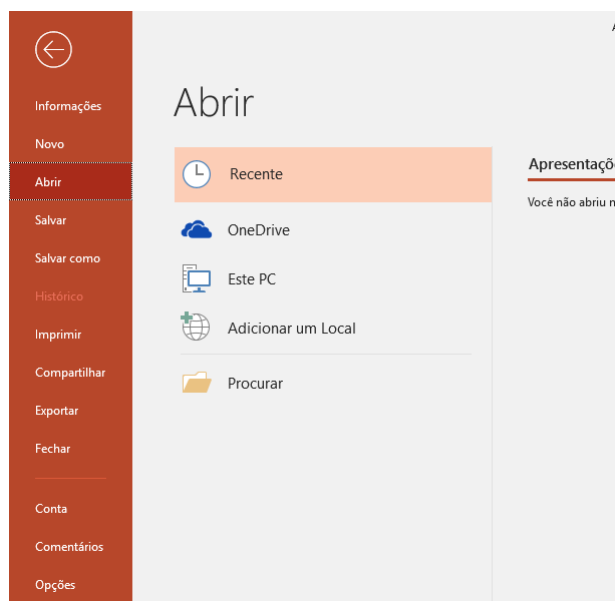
Informações
Novo
Abrir
Salvar
Salvar como
Histórico
Imprimir
Compartilhar
Exportar
Fechar
Conta
Comentários
Opções

Abrir

Recente
OneDrive
Este PC
Adicionar um Local
Procurar

Apresentaçõ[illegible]
Você não abriu n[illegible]